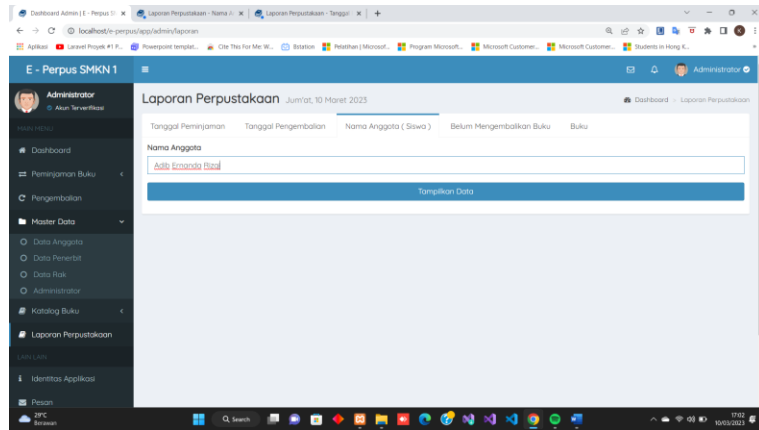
Dashboard Admin | E - Perpus SI ×
Laporan Perpustakaan - Nama A ×
Laporan Perpustakaan - Tanggal ×
+

localhost/e-perpus/app/admin/laporan

Aplikasi
Laravel Proyek #1 P...
Powerpoint templat...
Cite This For Me W...
Bstation
Pelatihan | Microsof...
Program Microsoft...
Microsoft Customer...
Microsoft Customer...
Students in Hong K...

E - Perpus SMKN 1

Administrator
Akun Terverifikasi

MAIN MENU

Dashboard

Peminjaman Buku

Pengembalian

Master Data

Data Anggota

Data Penerbit

Data Rak

Administrator

Katalog Buku

Laporan Perpustakaan

LAIN LAIN

Identitas Applikasi

Pesan

Administrator

Laporan Perpustakaan Jum'at, 10 Maret 2023

Dashboard > Laporan Perpustakaan

Tanggal Peminjaman
Tanggal Pengembalian
Nama Anggota ( Siswa )
Belum Mengembalikan Buku
Buku

Nama Anggota

Adib Ernanda Rizal

Tampilkan Data

29°C
Berawan

Search

17:02
10/03/2023